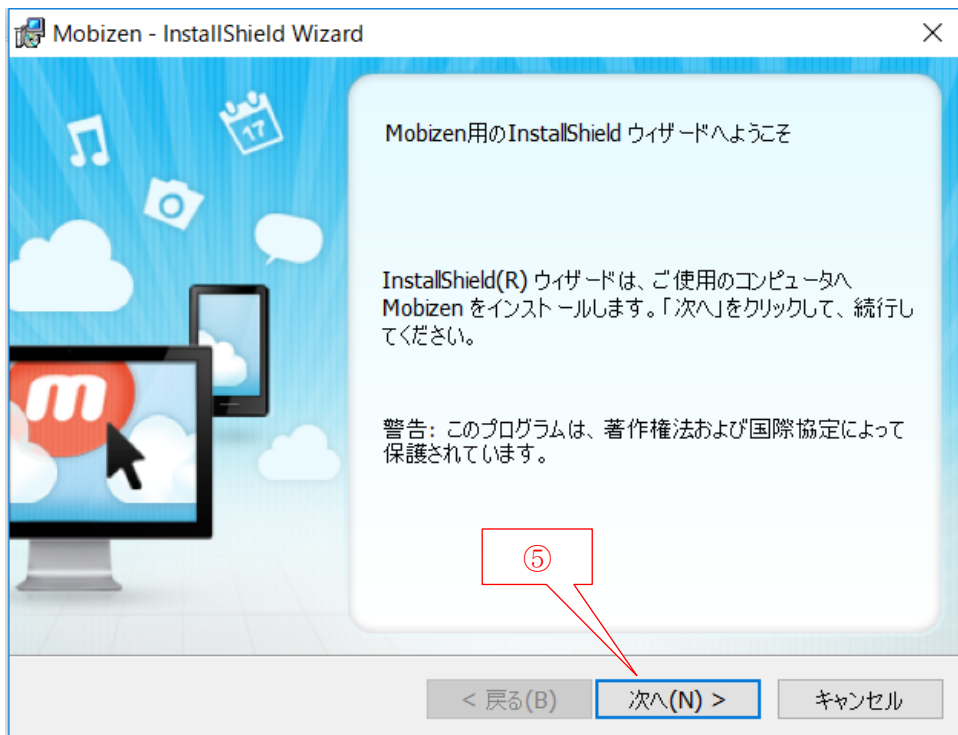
Mobizen - InstallShield Wizard

17

m

Mobizen用のInstallShield ウィザードへようこそ

InstallShield(R) ウィザードは、ご使用のコンピュータへ Mobizen をインストールします。「次へ」をクリックして、続行してください。

警告: このプログラムは、著作権法および国際協定によって保護されています。

⑤

< 戻る(B)

次へ(N) >

キャンセル